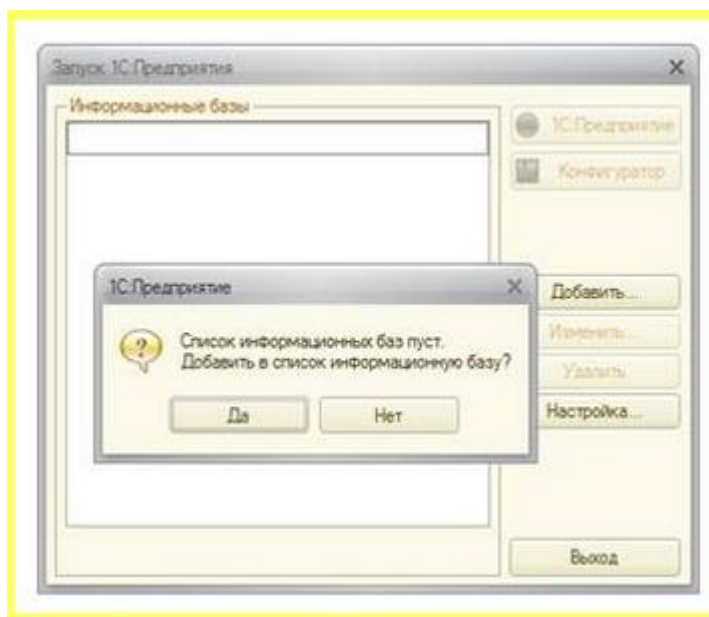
Запуск 1С:Предприятия

Информационные базы

1С:Предприятие

Конфигуратор

1С:Предприятие

Список информационных баз пуст.
Добавить в список информационную базу?

Да

Нет

Добавить...

Изменить...

Удалить

Настройка...

Выход